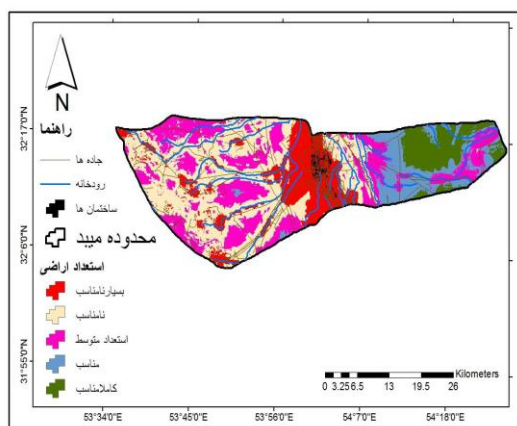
N
32°17'0"N
راهنما
جاده ها
رودخانه
ساختمان ها
محدوده میبد
32°6'0"N
استعداد اراضی
بسیارنامناسب
نامناسب
استعداد متوسط
مناسب
کاملامناسب
31°55'0"N
0 3.25 6.5 13 19.5 26 Kilometers
53°34'0"E 53°45'0"E 53°56'0"E 54°7'0"E 54°18'0"E